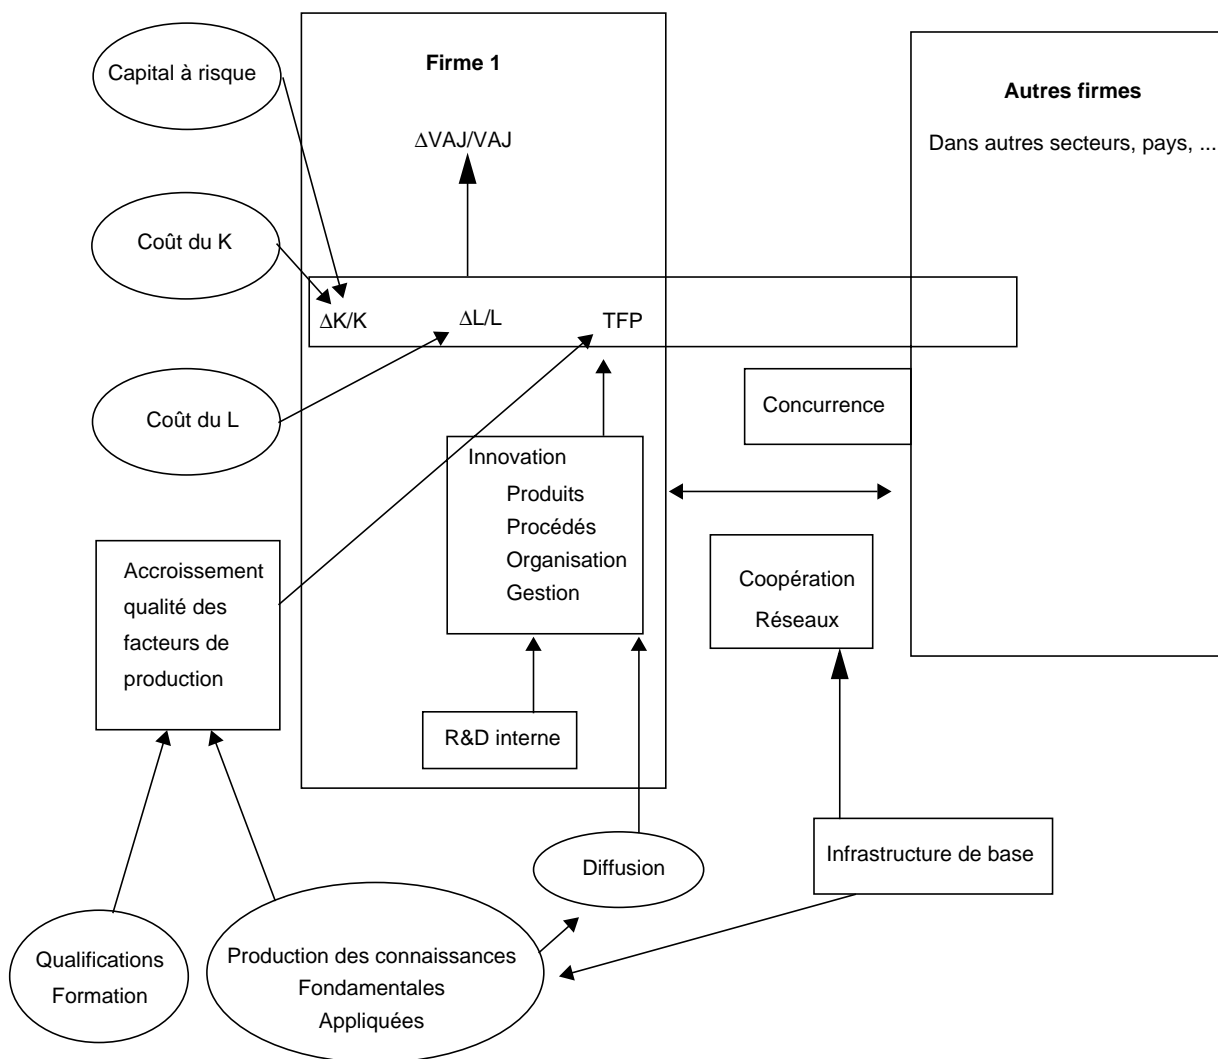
Capital à risque

Firme 1

$\Delta VAJ/VAJ$

Autres firmes

Dans autres secteurs, pays, ...

Coût du K

$\Delta K/K$

$\Delta L/L$

TFP

Coût du L

Concurrence

Innovation
Produits
Procédés
Organisation
Gestion

Accroissement qualité des facteurs de production

Coopération
Réseaux

R&D interne

Diffusion

Infrastructure de base

Qualifications
Formation

Production des connaissances
Fondamentales
Appliquées